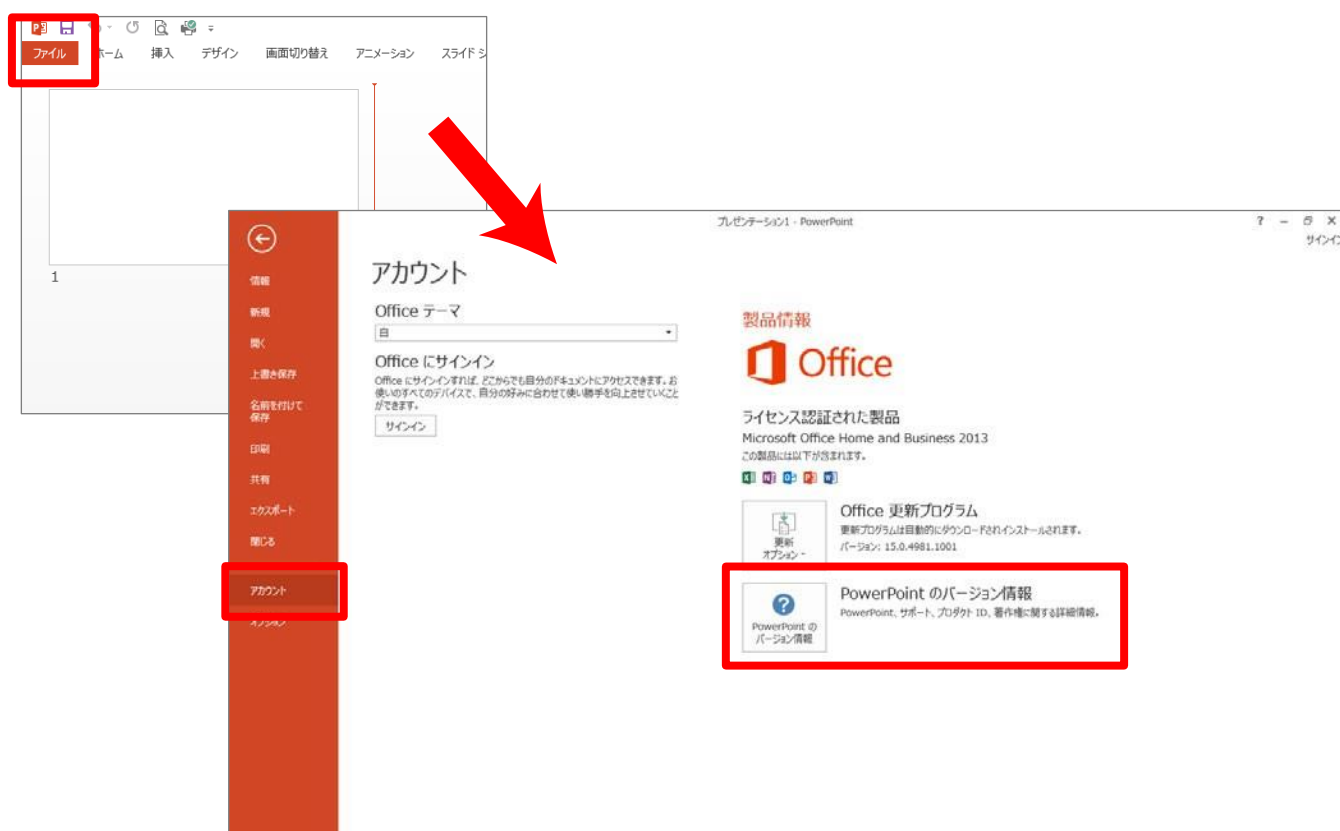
ファイル ホーム 挿入 デザイン 画面切り替え アニメーション スライド シ

1

プレゼンテーション1 - PowerPoint

? – サインイン

情報
新規
開く
上書き保存
名前を付けて保存
印刷
共有
エクスポート
閉じる
アカウント
オプション

アカウント

Office テーマ
白

Office にサインイン
Office にサインインすれば、どこからでも自分のドキュメントにアクセスできます。お使いのすべてのデバイスで、自分の好みに合わせて使い勝手を向上させていくことができます。
サインイン

製品情報
Office

ライセンス認証された製品
Microsoft Office Home and Business 2013
この製品には以下が含まれます。

Office 更新プログラム
更新プログラムは自動的にダウンロードされインストールされます。
バージョン: 15.0.4981.1001
更新オプション

PowerPoint のバージョン情報
PowerPoint、サポート、プロダクト ID、著作権に関する詳細情報。
PowerPoint のバージョン情報